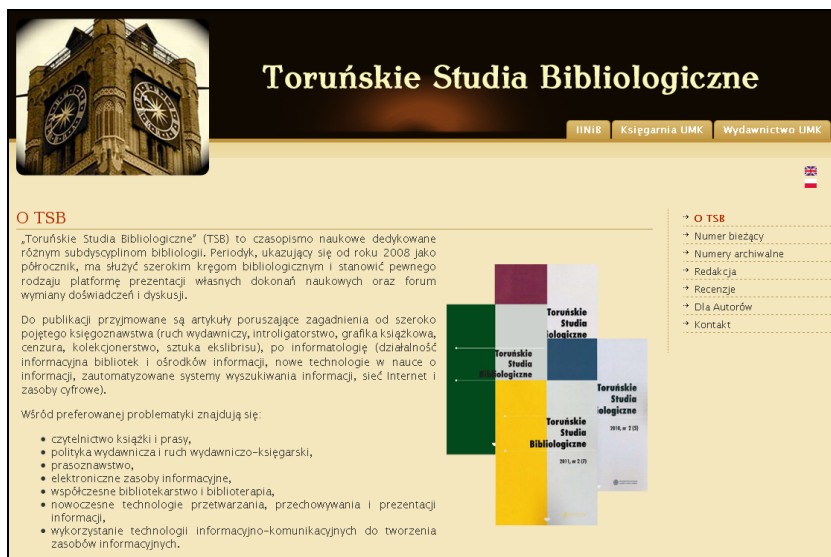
Toruńskie Studia Bibliologiczne

IINiB
Księgarnia UMK
Wydawnictwo UMK

O TSB

„Toruńskie Studia Bibliologiczne" (TSB) to czasopismo naukowe dedykowane różnym subdyscyplinom bibliologii. Periodyk, ukazujący się od roku 2008 jako półrocznik, ma służyć szerokim kręgom bibliologicznym i stanowić pewnego rodzaju platformę prezentacji własnych dokonań naukowych oraz forum wymiany doświadczeń i dyskusji.

Do publikacji przyjmowane są artykuły poruszające zagadnienia od szeroko pojętego księgoznawstwa (ruch wydawniczy, introligatorstwo, grafika książkowa, cenzura, kolekcjonerstwo, sztuka ekslibrisu), po informatologię (działalność informacyjna bibliotek i ośrodków informacji, nowe technologie w nauce o informacji, zautomatyzowane systemy wyszukiwania informacji, sieć Internet i zasoby cyfrowe).

Wśród preferowanej problematyki znajdują się:

- czytelnictwo książki i prasy,
- polityka wydawnicza i ruch wydawniczo-księgarski,
- prasoznawstwo,
- elektroniczne zasoby informacyjne,
- współczesne bibliotekarstwo i biblioterapia,
- nowoczesne technologie przetwarzania, przechowywania i prezentacji informacji,
- wykorzystanie technologii informacyjno-komunikacyjnych do tworzenia zasobów informacyjnych.

Toruńskie Studia Bibliologiczne
Toruńskie Studia Bibliologiczne
Toruńskie Studia Bibliologiczne
2011, nr 2 (7)
Toruńskie Studia Bibliologiczne
2010, nr 2 (5)

O TSB
Numer bieżący
Numery archiwalne
Redakcja
Recenzje
Dla Autorów
Kontakt